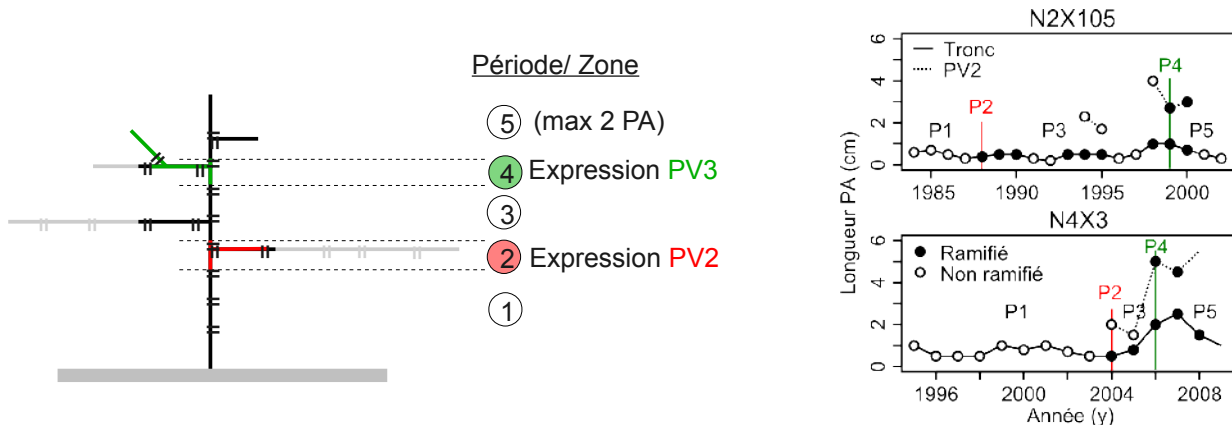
Période/ Zone

5 (max 2 PA)

4 Expression PV3

3

2 Expression PV2

1

N2X105

Tronc
PV2

P4
P2
P1
P3
P5

6
4
2
0

1985 1990 1995 2000

Longueur PA (cm)

N4X3

Ramifié
Non ramifié

P4
P2
P3
P1
P5

6
4
2
0

1996 2000 2004 2008

Année (y)